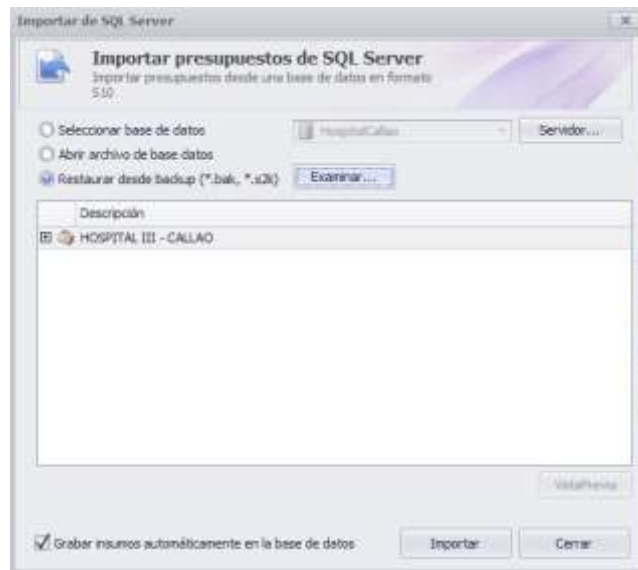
Importar de SQL Server

Importar presupuestos de SQL Server
Importar presupuestos desde una base de datos en formato S10

Seleccionar base de datos
HospitalCallao
Servidor...
Abrir archivo de base datos
Restaurar desde backup (*.bak, *.s2k)
Examinar...

Descripción
HOSPITAL III - CALLAO

VistaPrevia

Grabar insumos automáticamente en la base de datos
Importar
Cerrar